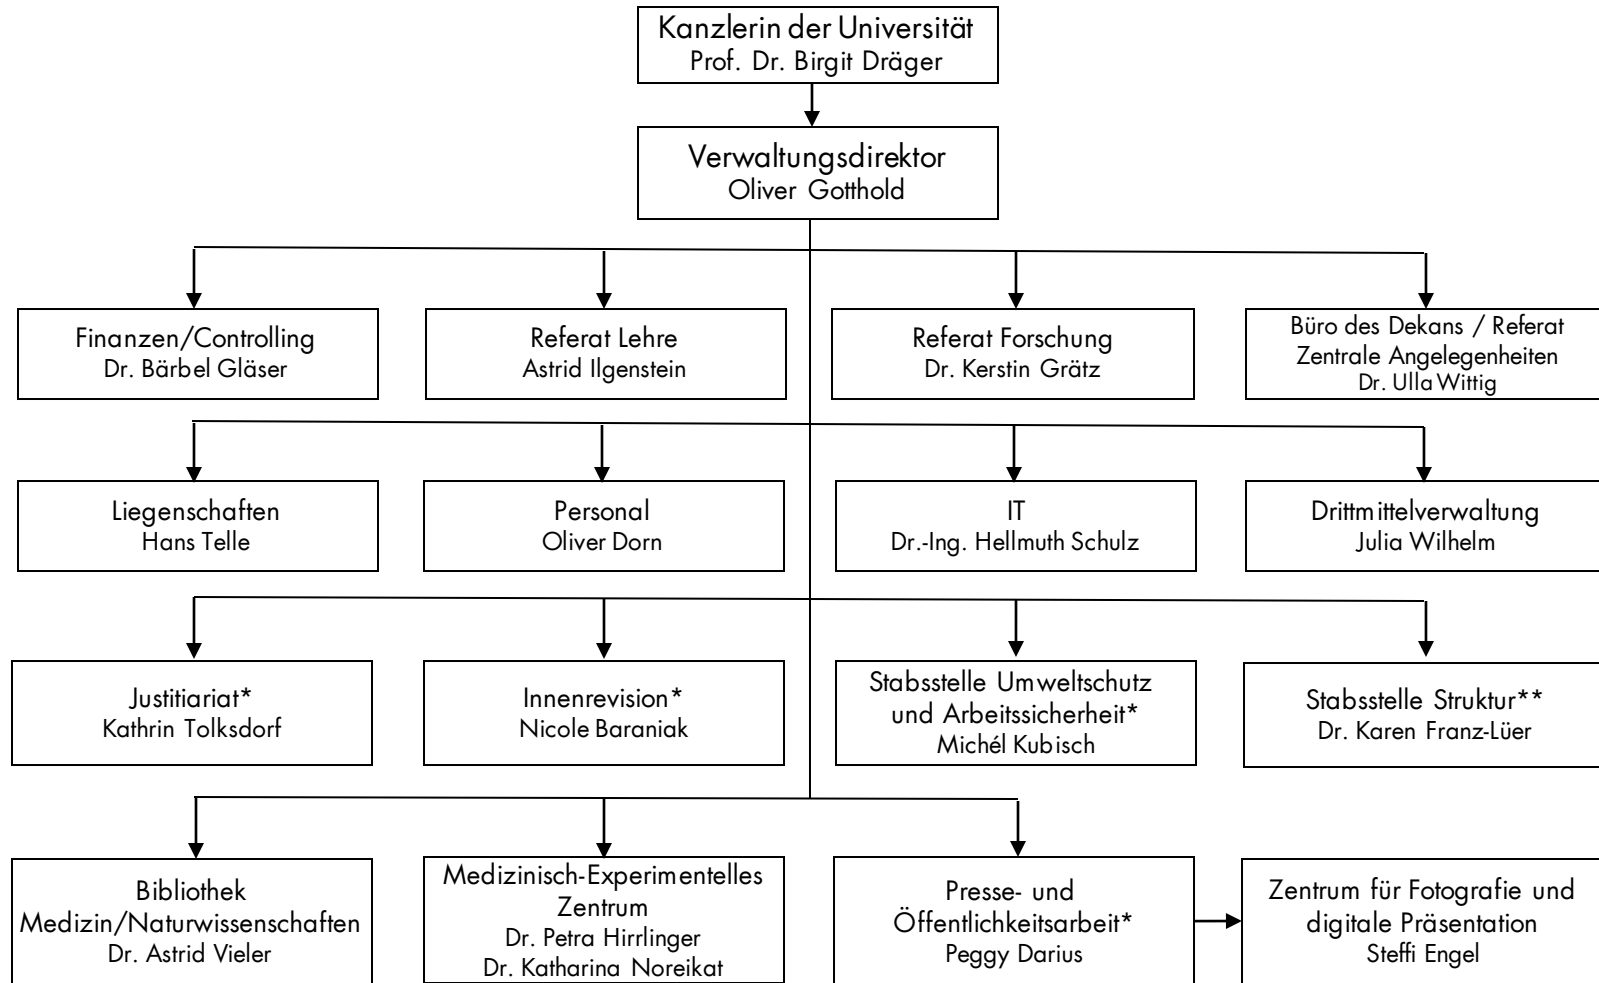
Kanzlerin der Universität
Prof. Dr. Birgit Dräger

Verwaltungsdirektor
Oliver Gotthold

Finanzen/Controlling
Dr. Bärbel Gläser

Referat Lehre
Astrid Ilgenstein

Referat Forschung
Dr. Kerstin Grätz

Büro des Dekans / Referat Zentrale Angelegenheiten
Dr. Ulla Wittig

Liegenschaften
Hans Telle

Personal
Oliver Dorn

IT
Dr.-Ing. Hellmuth Schulz

Drittmittelverwaltung
Julia Wilhelm

Justitiariat*
Kathrin Tolksdorf

Innenrevision*
Nicole Baraniak

Stabsstelle Umweltschutz und Arbeitssicherheit*
Michél Kubisch

Stabsstelle Struktur**
Dr. Karen Franz-Lüer

Bibliothek Medizin/Naturwissenschaften
Dr. Astrid Vieler

Medizinisch-Experimentelles Zentrum
Dr. Petra Hirrlinger
Dr. Katharina Noreikat

Presse- und Öffentlichkeitsarbeit*
Peggy Darius

Zentrum für Fotografie und digitale Präsentation
Steffi Engel